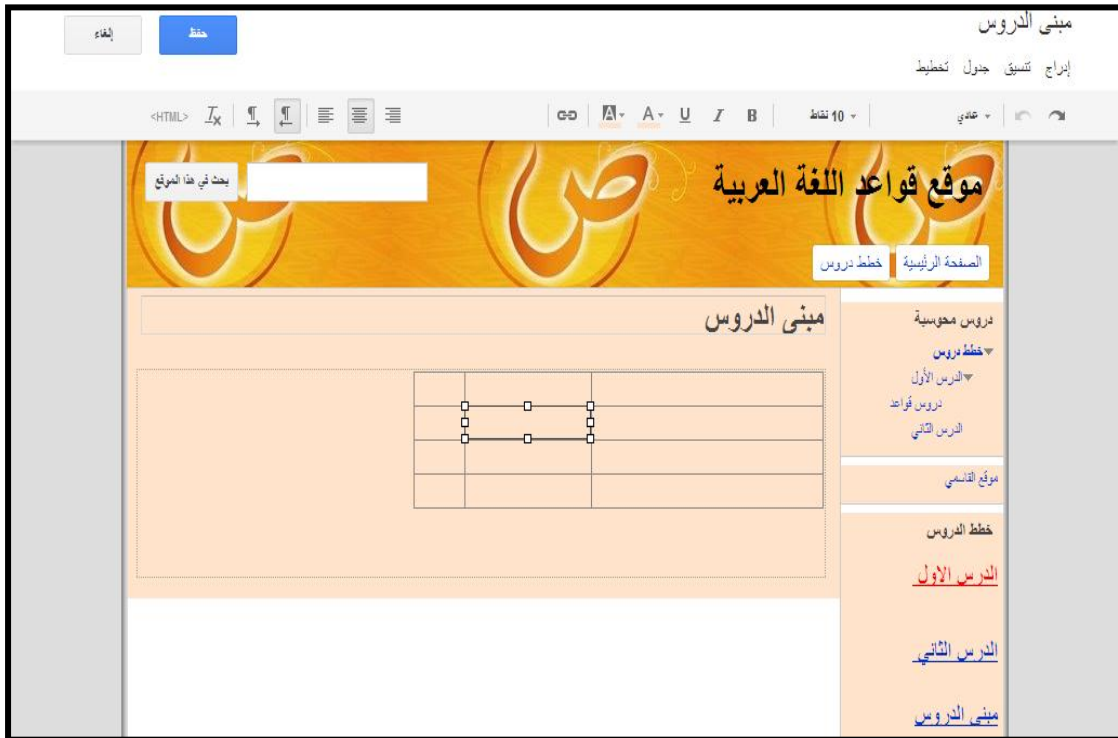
مبنى الدروس

إدراج تنسيق جدول تخطيط

حفظ
إلغاء

عادي 10 نقاط B I U A <HTML>

موقع قواعد اللغة العربية

بحث في هذا الموقع

الصفحة الرئيسية
خطط دروس

مبنى الدروس

دروس محوسبة
خطط دروس
الدرس الأول
دروس قواعد
الدرس الثاني

موقع القاسمي

خطط الدروس

الدرس الاول

الدرس الثاني

مبنى الدروس